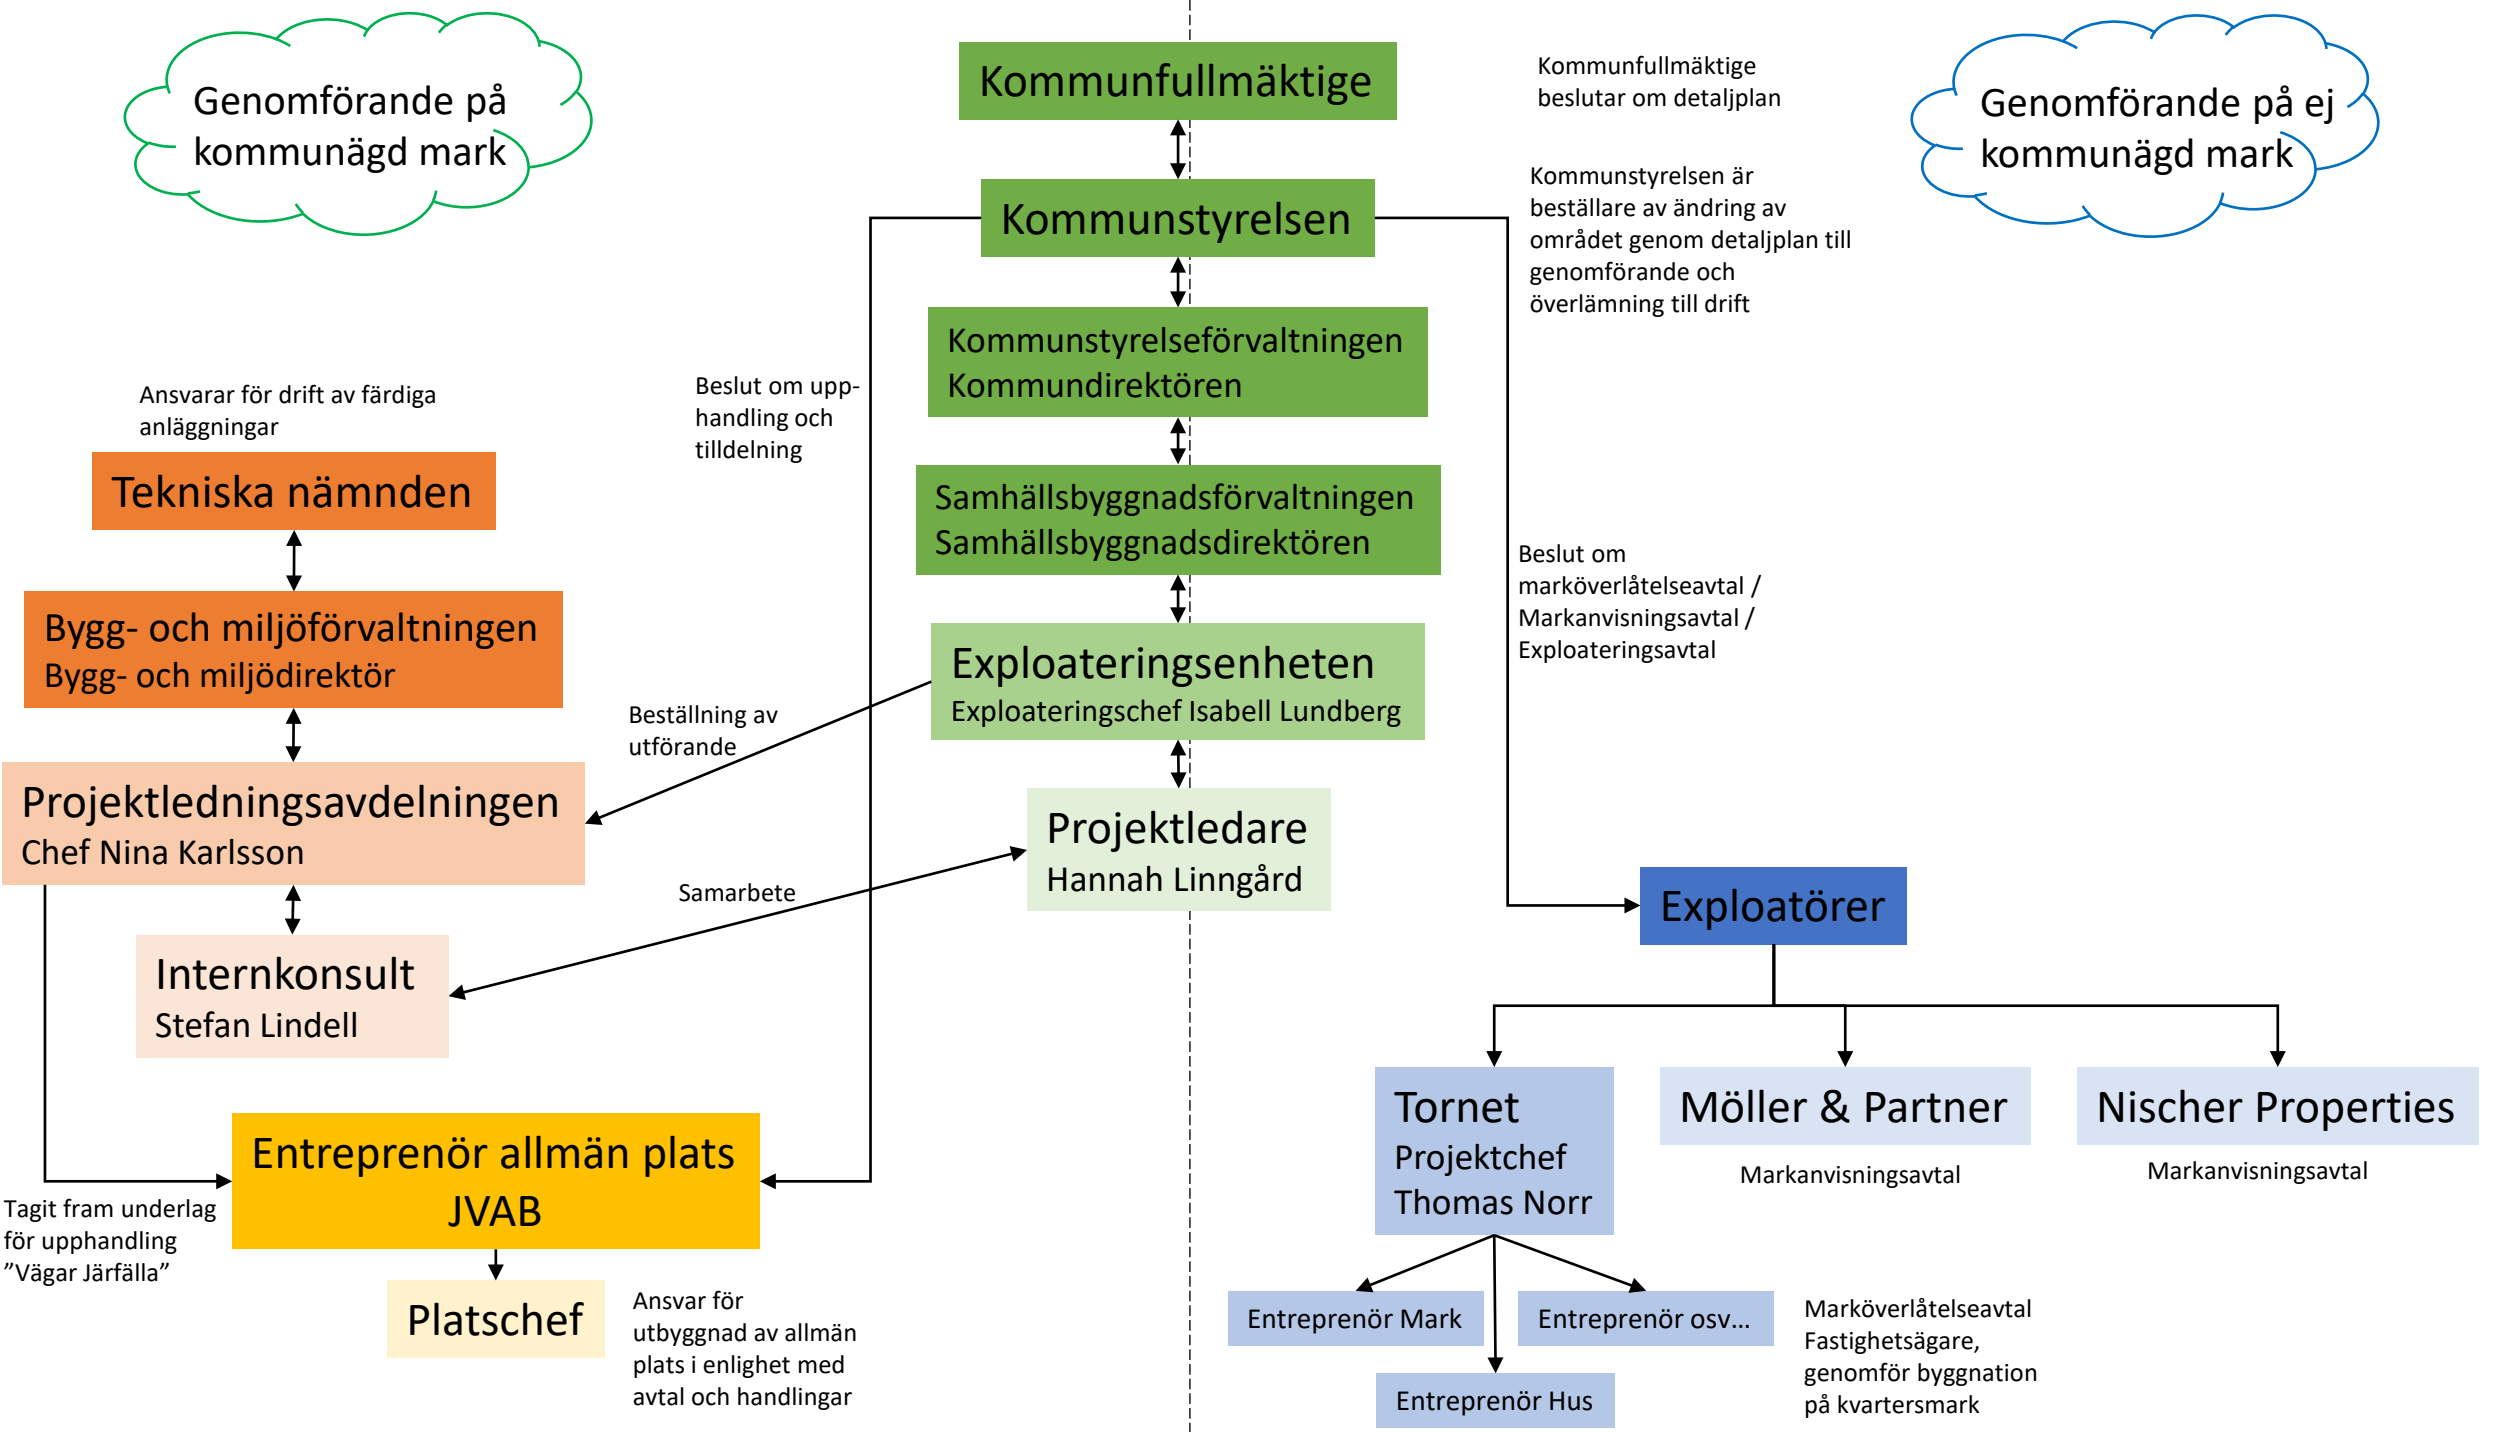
Genomförande på kommunägd mark

Kommunfullmäktige

Kommunfullmäktige beslutar om detaljplan

Genomförande på ej kommunägd mark

Kommunstyrelsen

Kommunstyrelsen är beställare av ändring av området genom detaljplan till genomförande och överlämning till drift

Kommunstyrelseförvaltningen
Kommundirektören

Beslut om upphandling och tilldelning

Ansvarar för drift av färdiga anläggningar

Tekniska nämnden

Samhällsbyggnadsförvaltningen
Samhällsbyggnadsdirektören

Beslut om marköverlåtelseavtal / Markanvisningsavtal / Exploateringsavtal

Bygg- och miljöförvaltningen
Bygg- och miljödirektör

Exploateringsenheten
Exploateringschef Isabell Lundberg

Beställning av utförande

Projektledningsavdelningen
Chef Nina Karlsson

Projektledare
Hannah Linngård

Samarbete

Exploatörer

Internkonsult
Stefan Lindell

Tornet
Projektchef
Thomas Norr

Möller & Partner

Markanvisningsavtal

Nischer Properties

Markanvisningsavtal

Entreprenör allmän plats
JVAB

Tagit fram underlag för upphandling ”Vägar Järfälla”

Platschef

Ansvar för utbyggnad av allmän plats i enlighet med avtal och handlingar

Entreprenör Mark

Entreprenör osv…

Entreprenör Hus

Marköverlåtelseavtal
Fastighetsägare, genomför byggnation på kvartersmark